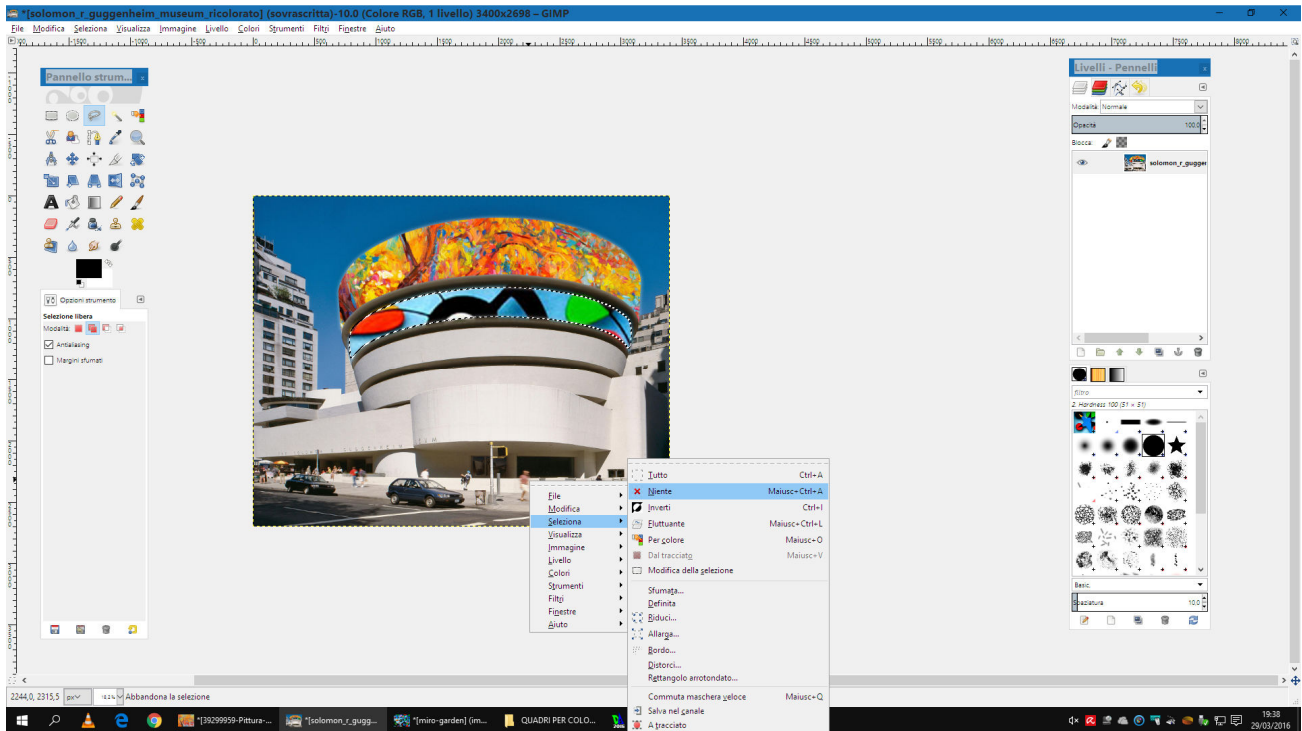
*[solomon_r_guggenheim_museum_ricolorato] (sovrascritta)-10.0 (Colore RGB, 1 livello) 3400x2698 – GIMP

File Modifica Seleziona Visualizza Immagine Livello Colori Strumenti Filtri Finestre Aiuto

Pannello strum...

Opzioni strumento

Selezione libera

Modalità:

Antialiasing

Margini sfumati

Livelli - Pennelli

Modalità: Normale

Opacità 100,0

Blocca:

solomon_r_guggen

filtro

2. Hardness 100 (51 × 51)

Basic

Spaziatura 10,0

File
Modifica
Seleziona
Visualizza
Immagine
Livello
Colori
Strumenti
Filtri
Finestre
Aiuto

Tutto Ctrl+A
Niente Maiusc+Ctrl+A
Inverti Ctrl+I
Fluttuante Maiusc+Ctrl+L
Per colore Maiusc+O
Dal tracciato Maiusc+V
Modifica della selezione
Sfumata...
Definita
Riduci...
Allarga...
Bordo...
Distorci...
Rettangolo arrotondato...
Commuta maschera veloce Maiusc+Q
Salva nel canale
A tracciato

2244,0, 2315,5 px 15,2% Abbandona la selezione

*[39299959-Pittura-... *[solomon_r_gugg... *[miro-garden] (im... QUADRI PER COLO...

19:38
29/03/2016